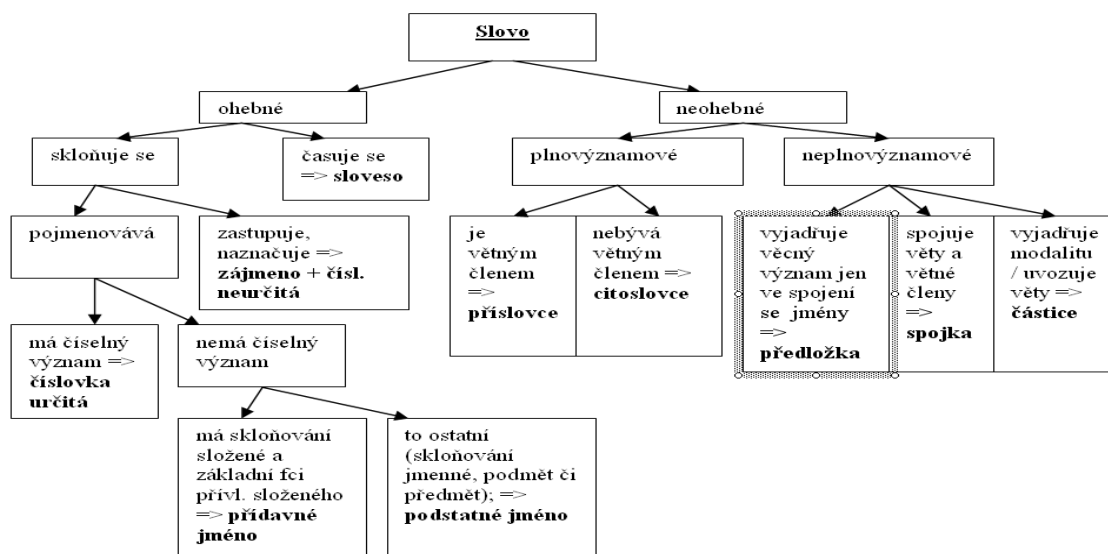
Slovo

ohebné

neohebné

skloňuje se

časuje se => **sloveso**

plnovýznamové

neplnovýznamové

pojmenovává

zastupuje, naznačuje => **zájmeno + čísl. neurčitá**

je větným členem => **příslovce**

nebývá větným členem => **citoslovce**

vyjadřuje věcný význam jen ve spojení se jmény => **předložka**

spojuje věty a větné členy => **spojka**

vyjadřuje modalitu / uvozuje věty => **částice**

má číselný význam => **číslovka určitá**

nemá číselný význam

má skloňování složené a základní fci přívl. složeného => **přídavné jméno**

to ostatní (skloňování jmenné, podmět či předmět); => **podstatné jméno**